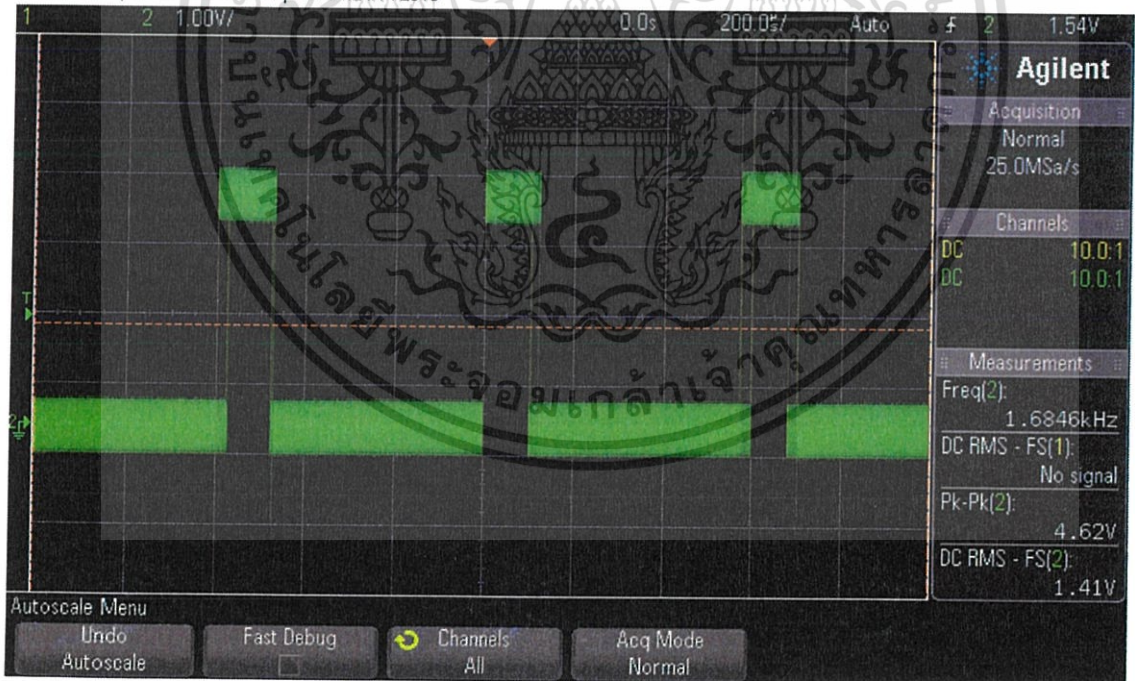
1 2 1.00V/ 0.0s 200.0$/ Auto 2 1.54V

Agilent

Acquisition
Normal
25.0MSa/s

Channels
DC 10.0:1
DC 10.0:1

Measurements
Freq(2):
1.6846kHz
DC RMS - FS(1):
No signal
Pk-Pk(2):
4.62V
DC RMS - FS(2):
1.41V

T
2

มหาวิทยาลัยเทคโนโลยีพระจอมเกล้าเจ้าคุณทหารลาดกระบัง

Autoscale Menu

Undo Autoscale
Fast Debug
Channels All
Acq Mode Normal